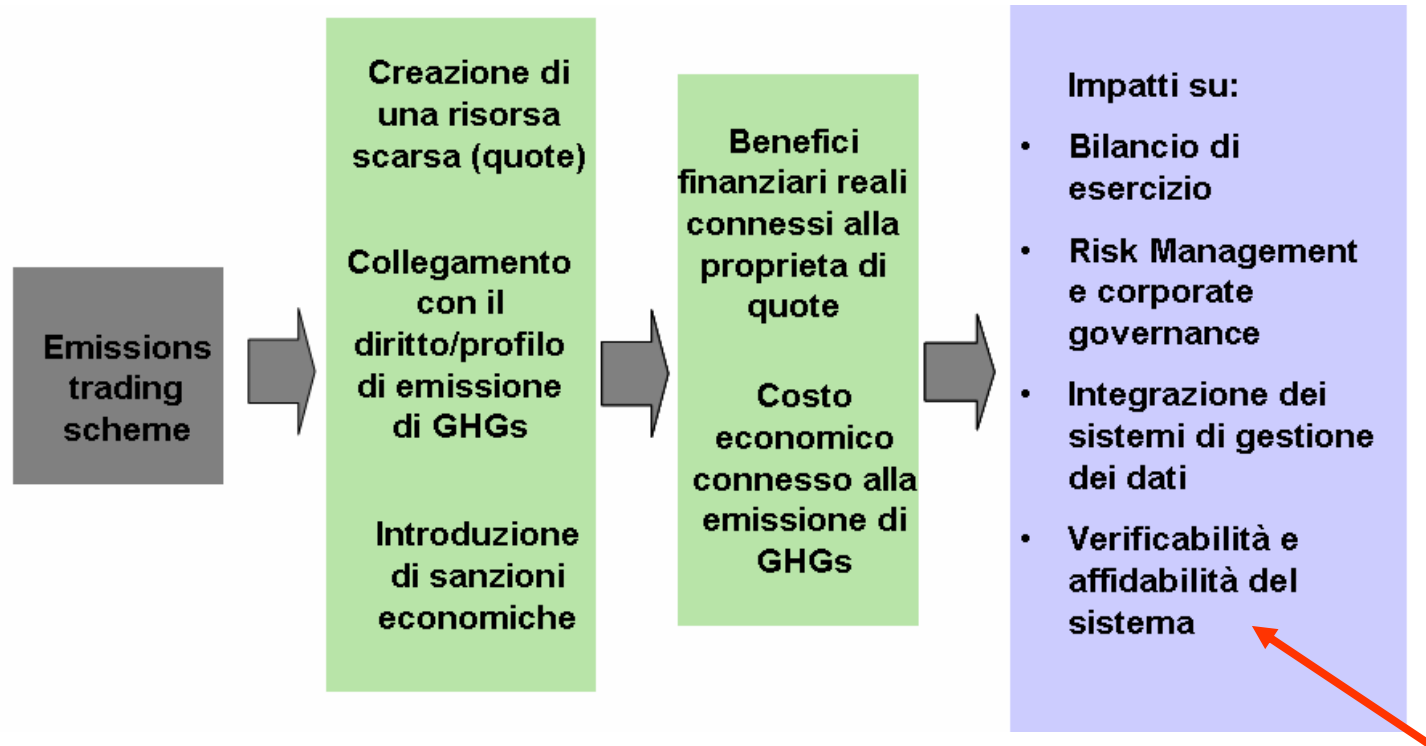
Emissions trading scheme

Creazione di una risorsa scarsa (quote)

Collegamento con il diritto/profilo di emissione di GHGs

Introduzione di sanzioni economiche

Benefici finanziari reali connessi alla proprieta di quote

Costo economico connesso alla emissione di GHGs

Impatti su:

- Bilancio di esercizio
- Risk Management e corporate governance
- Integrazione dei sistemi di gestione dei dati
- Verificabilità e affidabilità del sistema